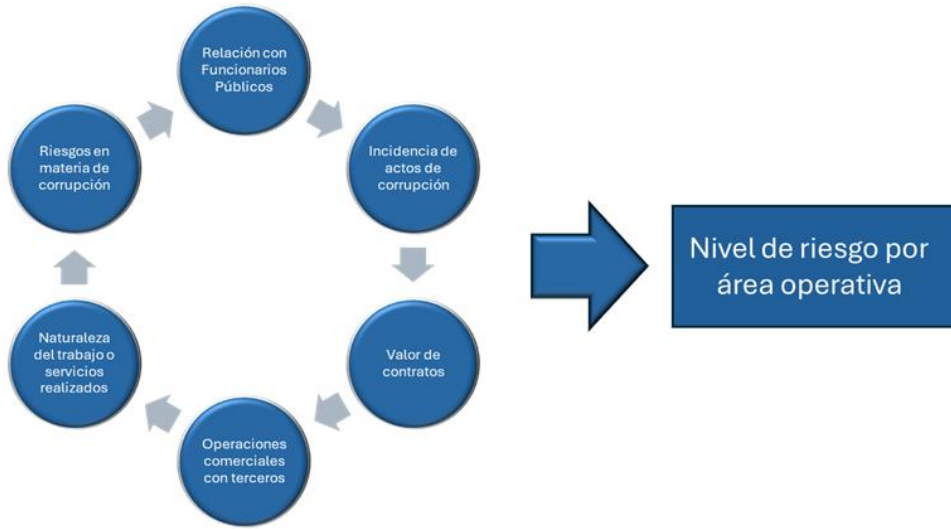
Relación con Funcionarios Públicos

Incidencia de actos de corrupción

Valor de contratos

Operaciones comerciales con terceros

Naturaleza del trabajo o servicios realizados

Riesgos en materia de corrupción

Nivel de riesgo por área operativa